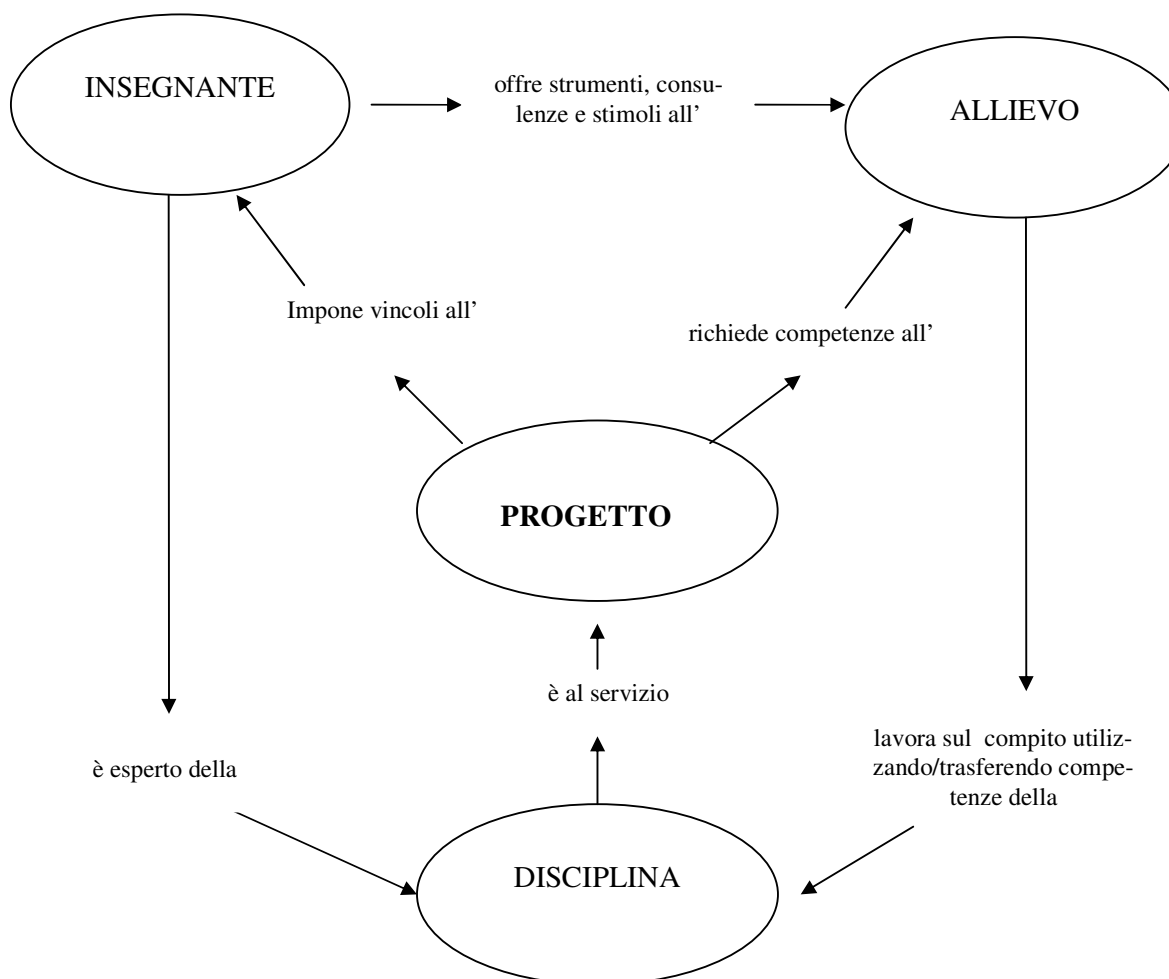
INSEGNANTE

offre strumenti, consulenze e stimoli all'

ALLIEVO

Impone vincoli all'

richiede competenze all'

PROGETTO

è al servizio

è esperto della

lavora sul compito utilizzando/trasferendo competenze della

DISCIPLINA